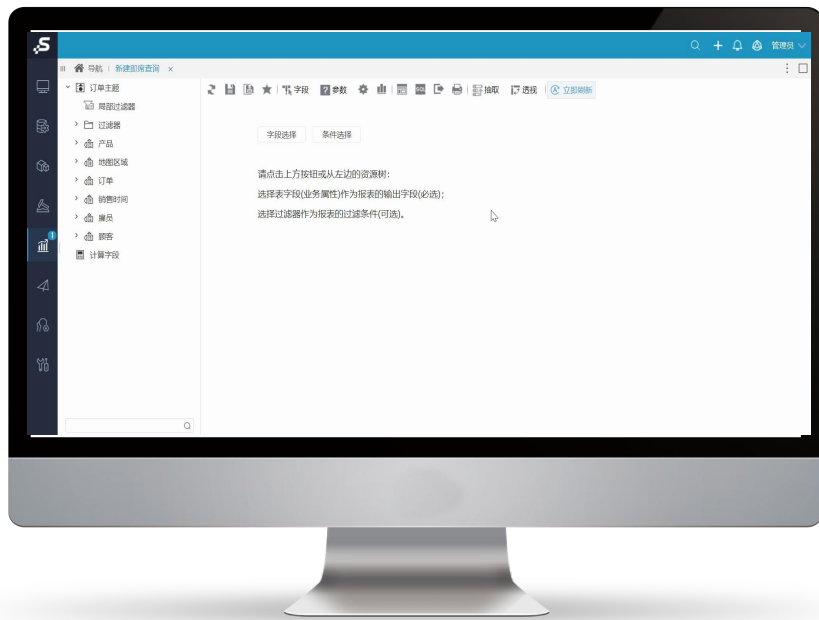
管理员

导航 | 新建即席查询 ×

订单主题
局部过滤器
过滤器
产品
地图区域
订单
销售时间
雇员
顾客
计算字段

字段 参数 抽取 透视 立即刷新

字段选择 条件选择

请点击上方按钮或从左边的资源树:
选择表字段(业务属性)作为报表的输出字段(必选);
选择过滤器作为报表的过滤条件(可选)。